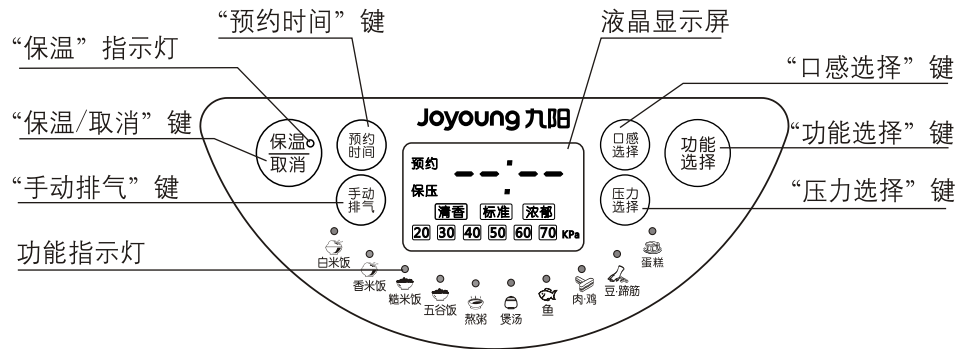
"预约时间"键

液晶显示屏

"保温"指示灯

"口感选择"键

"保温/取消"键

"功能选择"键

"手动排气"键

"压力选择"键

功能指示灯

Joyoung 九阳

保温
取消

预约
时间

手动
排气

预约

保压

清香 标准 浓郁

20 30 40 50 60 70 KPa

口感
选择

功能
选择

压力
选择

白米饭

香米饭

糙米饭

五谷饭

熬粥

煲汤

鱼

肉·鸡

豆·蹄筋

蛋糕